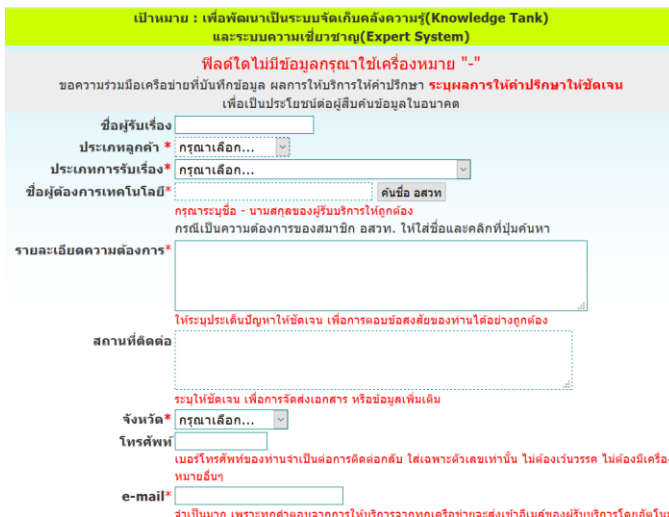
เป้าหมาย : เพื่อพัฒนาเป็นระบบจัดเก็บคลังความรู้(Knowledge Tank) และระบบความเชี่ยวชาญ(Expert System)

ฟิลด์ใดไม่มีข้อมูลกรุณาใช้เครื่องหมาย "-"

ขอความร่วมมือเครือข่ายที่บันทึกข้อมูล ผลการให้บริการให้คำปรึกษา ระบุผลการให้คำปรึกษาให้ชัดเจน เพื่อเป็นประโยชน์ต่อผู้สืบค้นข้อมูลในอนาคต

ชื่อผู้รับเรื่อง

ประเภทลูกค้า * กรุณาเลือก...

ประเภทการรับเรื่อง* กรุณาเลือก...

ชื่อผู้ต้องการเทคโนโลยี* ค้นชื่อ อสวท

กรุณาระบุชื่อ - นามสกุลของผู้รับบริการให้ถูกต้อง

กรณีเป็นความต้องการของสมาชิก อสวท. ให้ใส่ชื่อและคลิกที่ปุ่มค้นหา

รายละเอียดความต้องการ*

ให้ระบุประเด็นปัญหาให้ชัดเจน เพื่อการตอบข้อสงสัยของท่านได้อย่างถูกต้อง

สถานที่ติดต่อ

ระบุให้ชัดเจน เพื่อการจัดส่งเอกสาร หรือข้อมูลเพิ่มเติม

จังหวัด* กรุณาเลือก...

โทรศัพท์

เบอร์โทรศัพท์ของท่านจำเป็นต่อการติดต่อกลับ ใส่เฉพาะตัวเลขเท่านั้น ไม่ต้องเว้นวรรค ไม่ต้องมีเครื่อง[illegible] หมายอื่นๆ

e-mail*

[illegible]